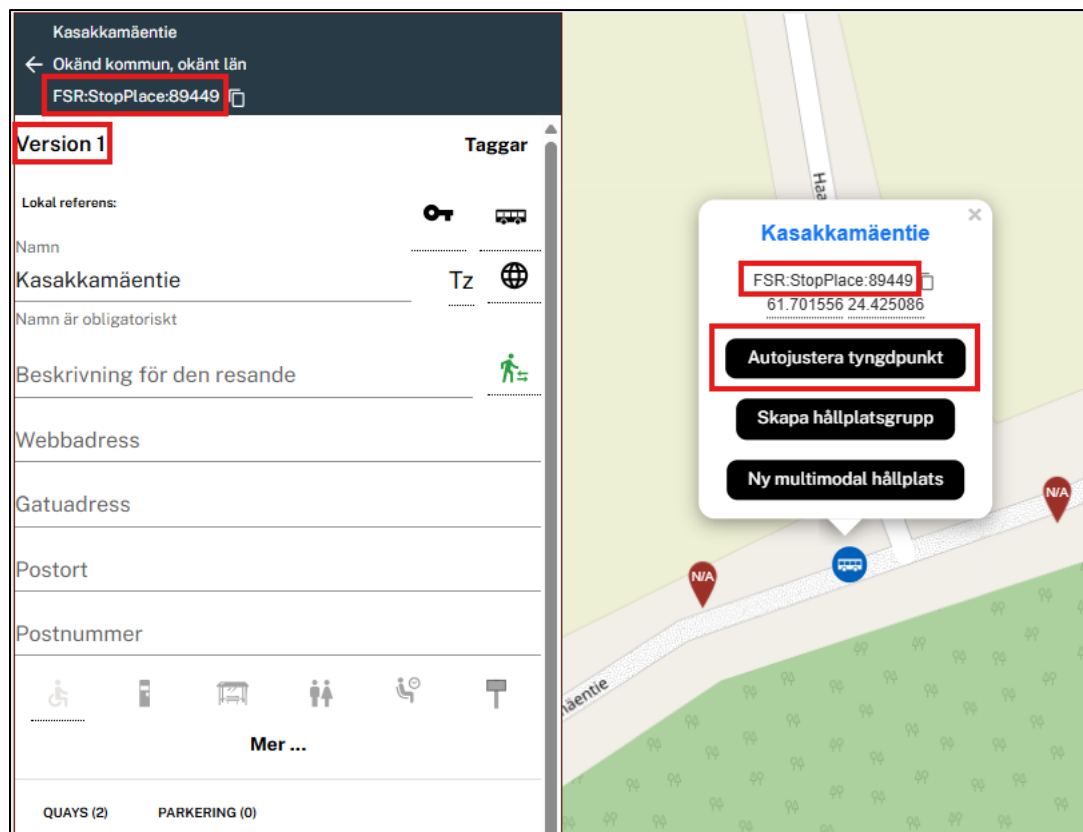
Kasakkamäentie

Okänd kommun, okänt län

FSR:StopPlace:89449

Version 1

Taggar

Lokal referens:

Namn

Kasakkamäentie

Tz

Namn är obligatoriskt

Beskrivning för den resande

Webbadress

Gatuadress

Postort

Postnummer

Mer ...

QUAYS (2)

PARKERING (0)

Haa

Kasakkamäentie

FSR:StopPlace:89449

61.701556 24.425086

Autojustera tyngdpunkt

Skapa hållplatsgrupp

Ny multimodal hållplats

N/A

N/A

äentie